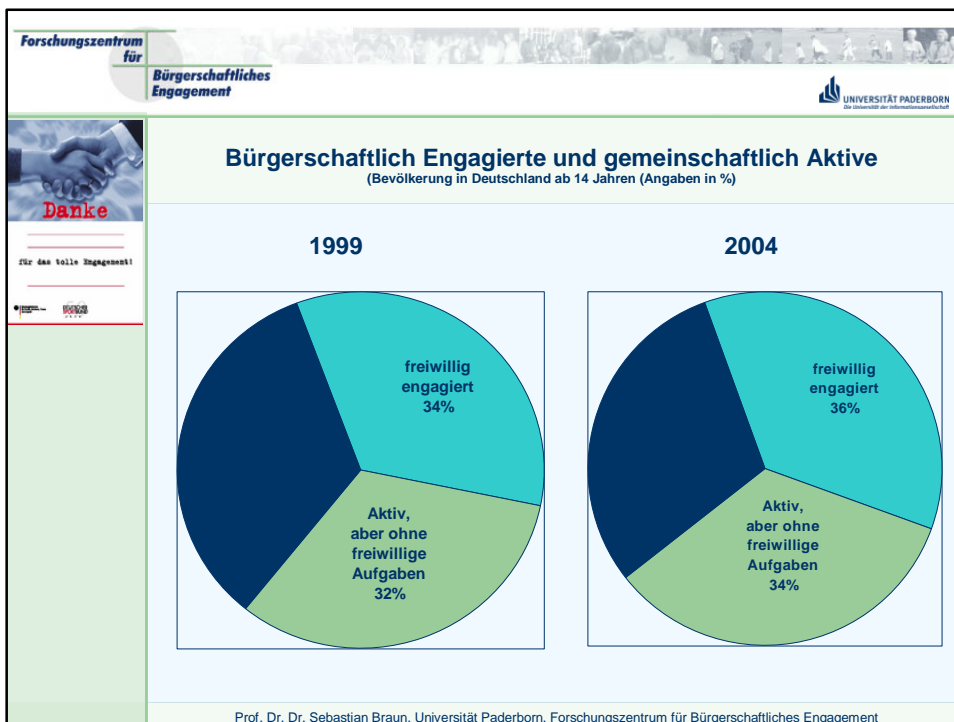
Forschungszentrum für Bürgerschaftliches Engagement

UNIVERSITÄT PADERBORN
Die Universität der Informationsgesellschaft

Danke
für das tolle Engagement!

Bürgerschaftlich Engagierte und gemeinschaftlich Aktive
(Bevölkerung in Deutschland ab 14 Jahren (Angaben in %)

1999

freiwillig engagiert 34%

Aktiv, aber ohne freiwillige Aufgaben 32%

2004

freiwillig engagiert 36%

Aktiv, aber ohne freiwillige Aufgaben 34%

Prof. Dr. Dr. Sebastian Braun, Universität Paderborn, Forschungszentrum für Bürgerschaftliches Engagement